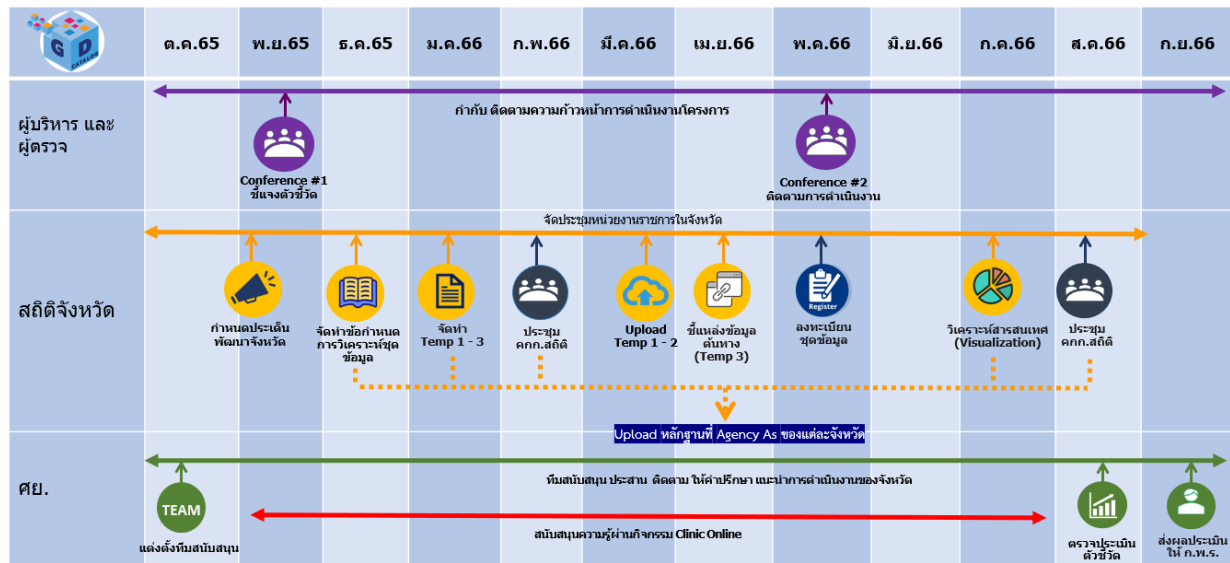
GD CATALOG

| | ต.ค.65 | พ.ย.65 | ธ.ค.65 | ม.ค.66 | ก.พ.66 | มี.ค.66 | เม.ย.66 | พ.ค.66 | มิ.ย.66 | ก.ค.66 | ส.ค.66 | ก.ย.66 |
|---|---|---|---|---|---|---|---|---|---|---|---|---|

ผู้บริหาร และ ผู้ตรวจ

กำกับ ติดตามความก้าวหน้าการดำเนินงานโครงการ

Conference #1 ชี้แจงตัวชี้วัด

Conference #2 ติดตามการดำเนินงาน

สถิติจังหวัด

จัดประชุมหน่วยงานราชการในจังหวัด

กำหนดประเด็นพัฒนาจังหวัด

จัดทำข้อกำหนดการวิเคราะห์ชุดข้อมูล

จัดทำ Temp 1 - 3

ประชุม คกก.สถิติ

Upload Temp 1 - 2

ชี้แหล่งข้อมูลต้นทาง (Temp 3)

Register

ลงทะเบียนชุดข้อมูล

วิเคราะห์สารสนเทศ (Visualization)

ประชุม คกก.สถิติ

Upload หลักฐานที่ Agency As ของแต่ละจังหวัด

ศย.

ทีมสนับสนุน ประสาน ติดตาม ให้คำปรึกษา แนะนำการดำเนินงานของจังหวัด

TEAM

แต่งตั้งทีมสนับสนุน

สนับสนุนความรู้ผ่านกิจกรรม Clinic Online

ตรวจประเมินตัวชี้วัด

ส่งผลประเมินให้ ก.พ.ร.